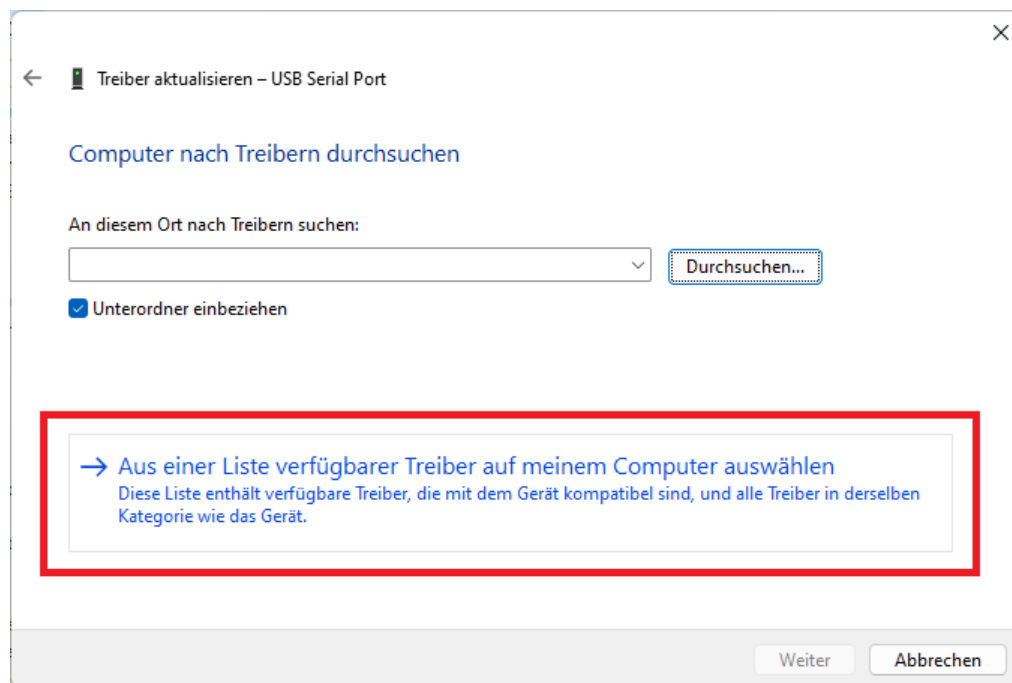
×

← Treiber aktualisieren – USB Serial Port

Computer nach Treibern durchsuchen

An diesem Ort nach Treibern suchen:

Durchsuchen...

Unterordner einbeziehen

→ Aus einer Liste verfügbarer Treiber auf meinem Computer auswählen
Diese Liste enthält verfügbare Treiber, die mit dem Gerät kompatibel sind, und alle Treiber in derselben Kategorie wie das Gerät.

Weiter Abbrechen